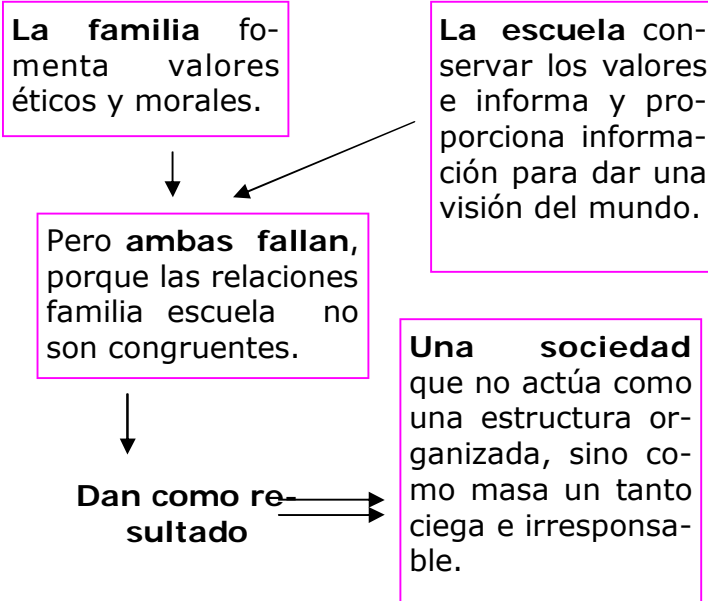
**La familia** fomenta valores éticos y morales.

**La escuela** conservar los valores e informa y proporciona información para dar una visión del mundo.

Pero **ambas fallan**, porque las relaciones familia escuela no son congruentes.

**Dan como resultado**

**Una sociedad** que no actúa como una estructura organizada, sino como masa un tanto ciega e irresponsable.